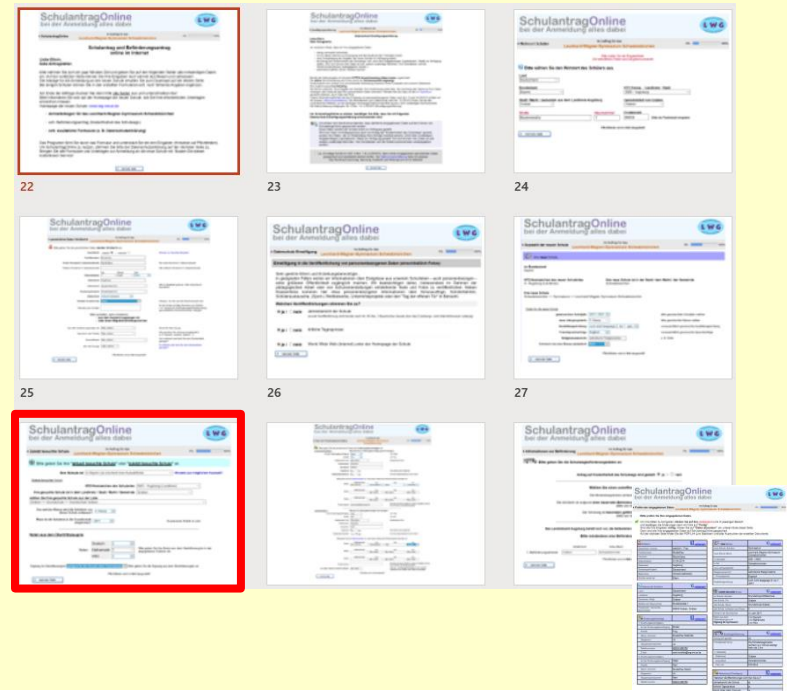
SchulantragOnline
bei der Anmeldung alles dabei
LWG

Schulantrag und Befreiungsantrag
online im Internet

22

SchulantragOnline
bei der Anmeldung alles dabei

23

SchulantragOnline
bei der Anmeldung alles dabei
LWG

24

SchulantragOnline
bei der Anmeldung alles dabei
LWG

25

SchulantragOnline
bei der Anmeldung alles dabei
LWG

26

SchulantragOnline
bei der Anmeldung alles dabei
LWG

27

SchulantragOnline
bei der Anmeldung alles dabei
LWG

SchulantragOnline
bei der Anmeldung alles dabei

SchulantragOnline
bei der Anmeldung alles dabei
LWG

SchulantragOnline
bei der Anmeldung alles dabei
LWG